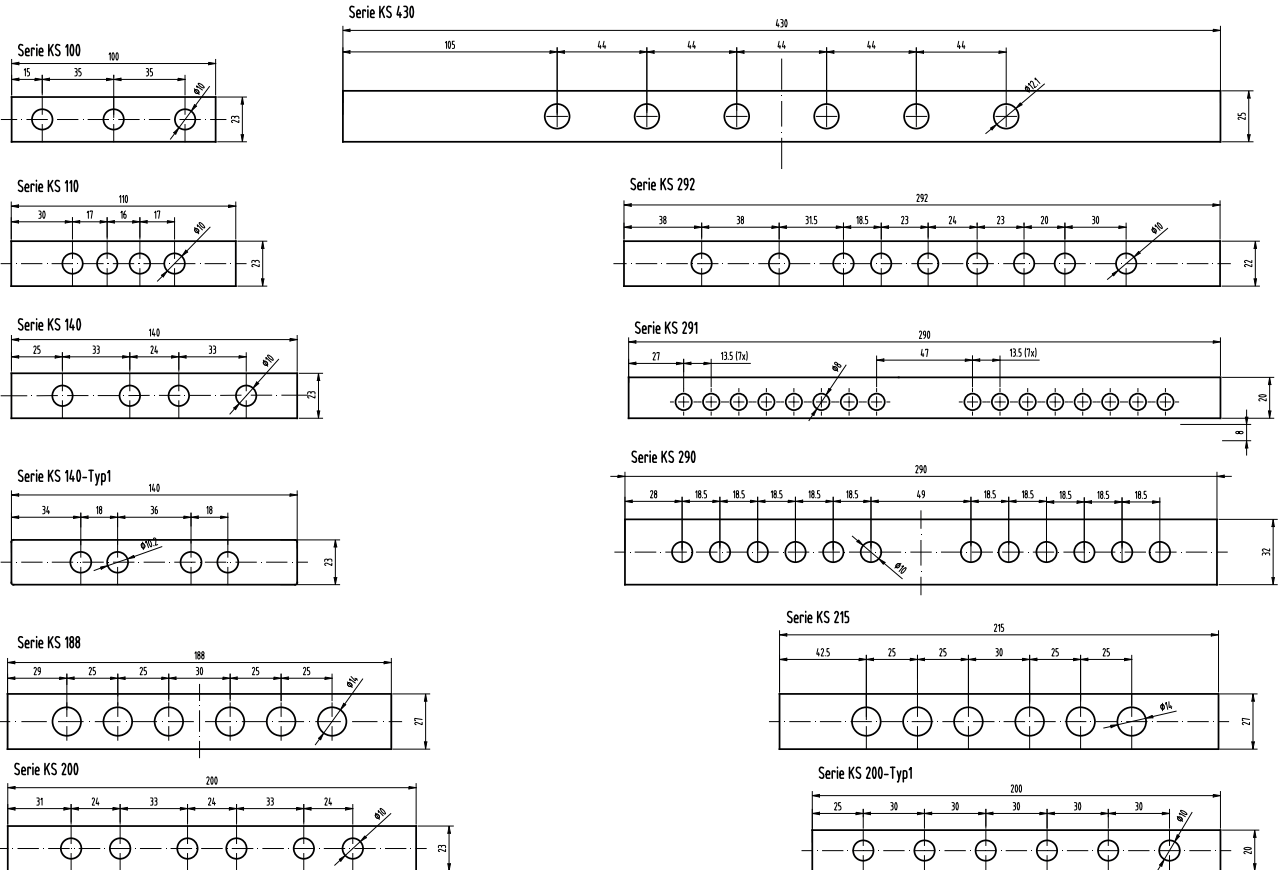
Serie KS 100
100
15
35
35
ø10
23

Serie KS 430
430
105
44
44
44
44
44
ø12,1
25

Serie KS 110
110
30
17
16
17
ø10
23

Serie KS 292
292
38
38
31.5
18.5
23
24
23
20
30
ø10
22

Serie KS 140
140
25
33
24
33
ø10
23

Serie KS 291
290
27
13.5 (7x)
ø8
47
13.5 (7x)
20
8

Serie KS 140-Typ1
140
34
18
36
18
ø10.2
23

Serie KS 290
290
28
18.5
18.5
18.5
18.5
18.5
49
18.5
18.5
18.5
18.5
18.5
ø10
32

Serie KS 188
188
29
25
25
30
25
25
ø14
27

Serie KS 215
215
42.5
25
25
30
25
25
ø14
27

Serie KS 200
200
31
24
33
24
33
24
ø10
23

Serie KS 200-Typ1
200
25
30
30
30
30
30
ø10
20